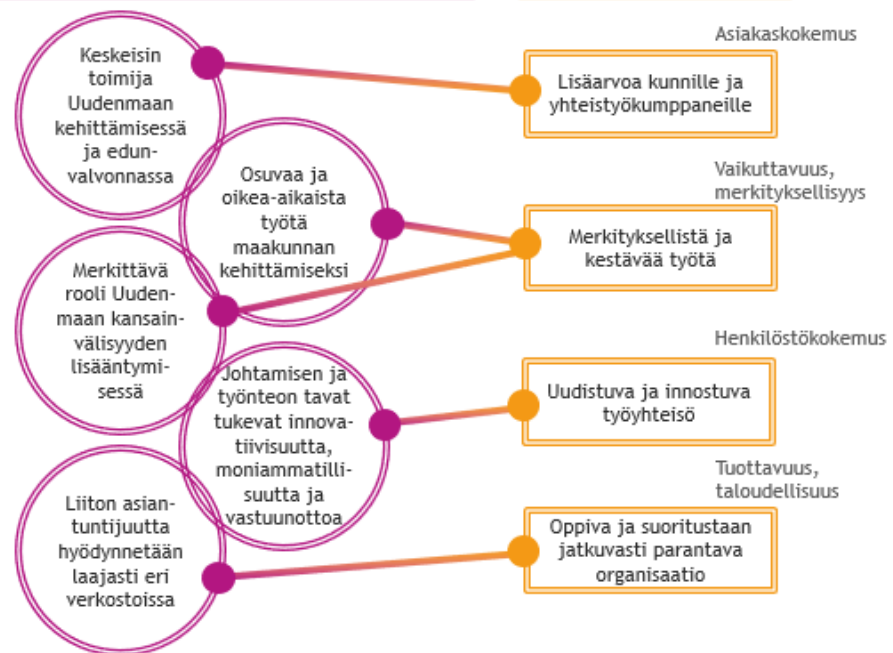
Keskeisin toimija Uudenmaan kehittämisessä ja edunvalvonnassa

Osuvaa ja oikea-aikaista työtä maakunnan kehittämiseksi

Merkittävä rooli Uudenmaan kansainvälisyyden lisääntymisessä

Johtamisen ja työnteon tavat tukevat innovatiivisuutta, moniammatillisuutta ja vastuunottoa

Liiton asiantuntijuutta hyödynnetään laajasti eri verkostoissa

Asiakaskokemus

Lisäarvoa kunnille ja yhteistyökumppaneille

Vaikuttavuus, merkityksellisyys

Merkityksellistä ja kestävää työtä

Henkilöstökokemus

Uudistuva ja innostuva työyhteisö

Tuottavuus, taloudellisuus

Oppiva ja suoritustaan jatkuvasti parantava organisaatio